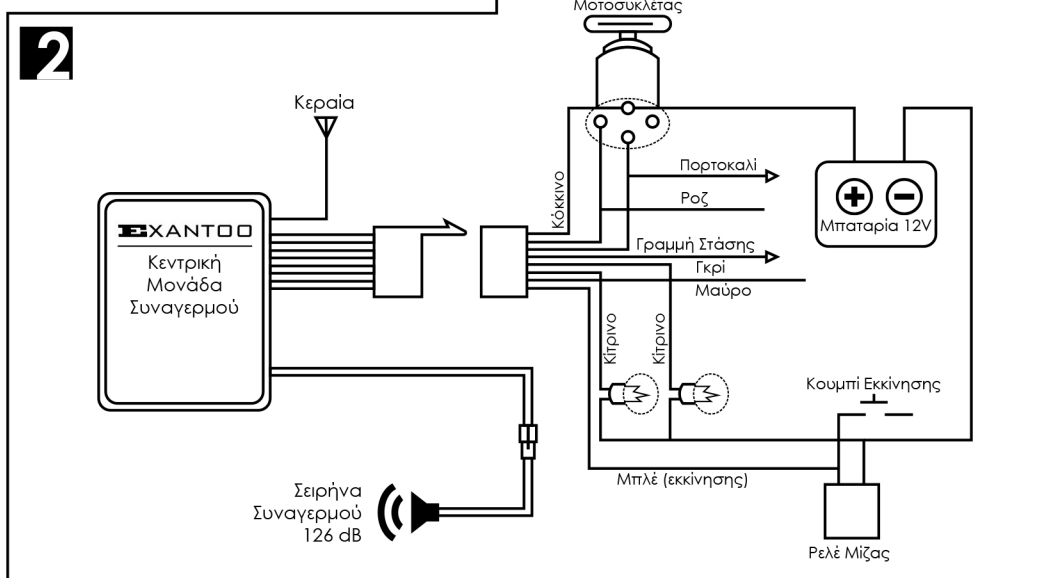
Μοτοσυκλέτας

2

Κεραία

EXANTOO
Κεντρική
Μονάδα
Συναγερμού

Κόκκινο

Πορτοκαλί

Ροζ

Μπαταρία 12V

Γραμμή Στάσης

Γκρί

Μαύρο

Κίτρινο

Κίτρινο

Κουμπί Εκκίνησης

Μπλέ (εκκίνησης)

Σειρήνα
Συναγερμού
126 dB

Ρελέ Μίζας